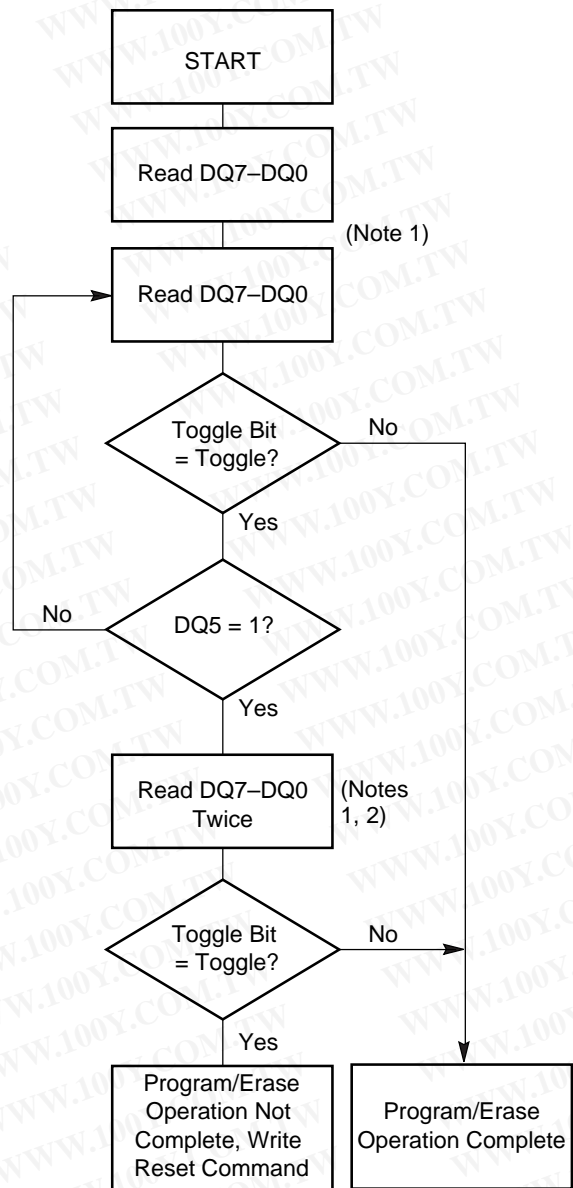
START

Read DQ7–DQ0

(Note 1)

Read DQ7–DQ0

Toggle Bit = Toggle?

No

Yes

No

DQ5 = 1?

Yes

Read DQ7–DQ0 Twice

(Notes 1, 2)

Toggle Bit = Toggle?

No

Yes

Program/Erase Operation Not Complete, Write Reset Command

Program/Erase Operation Complete

WWW.100Y.COM.TW